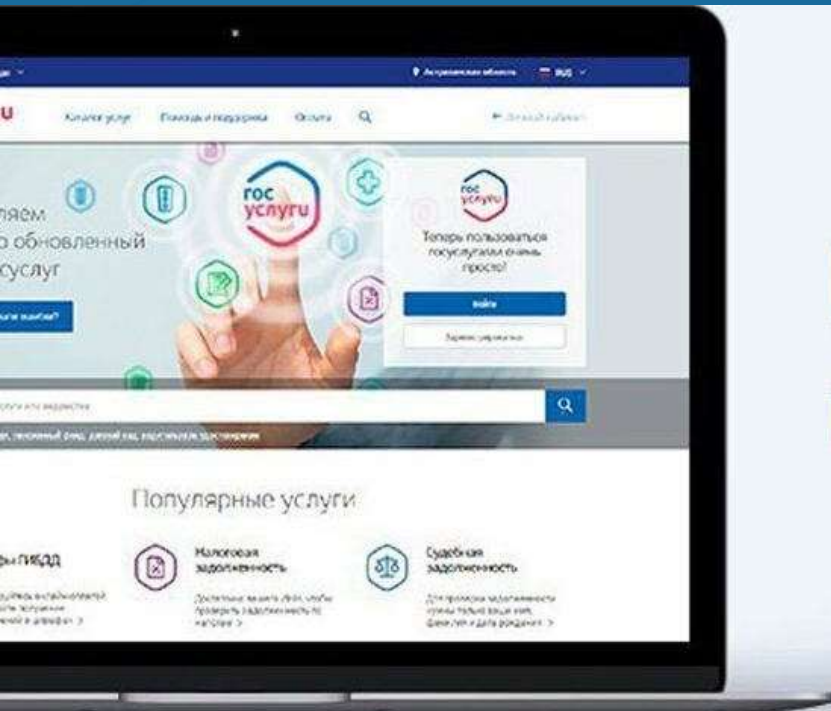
Астраханская область RUS

u Каталог услуг Помощь и поддержка Оплата

Личный кабинет

гос услуги

ляем
о обновленный
услуг

гос услуги

Теперь пользоваться госуслугами очень просто!

Войти

Зарегистрироваться

Популярные услуги

ы ГИБДД

Налоговая задолженность

Судебная задолженность